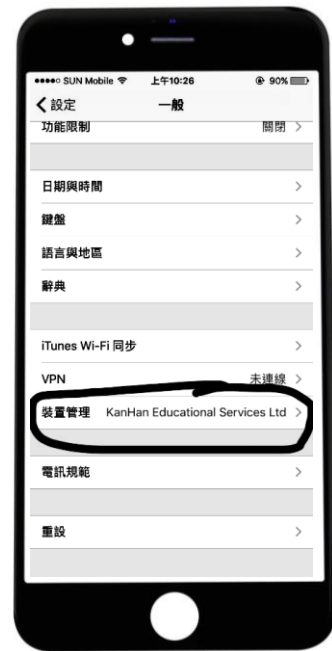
●●●●○ SUN Mobile 上午10:26 90%

< 設定 一般

功能限制 關閉 >

日期與時間 >

鍵盤 >

語言與地區 >

辭典 >

iTunes Wi-Fi 同步 >

VPN 未連線 >

裝置管理 KanHan Educational Services Ltd >

電訊規範 >

重設 >